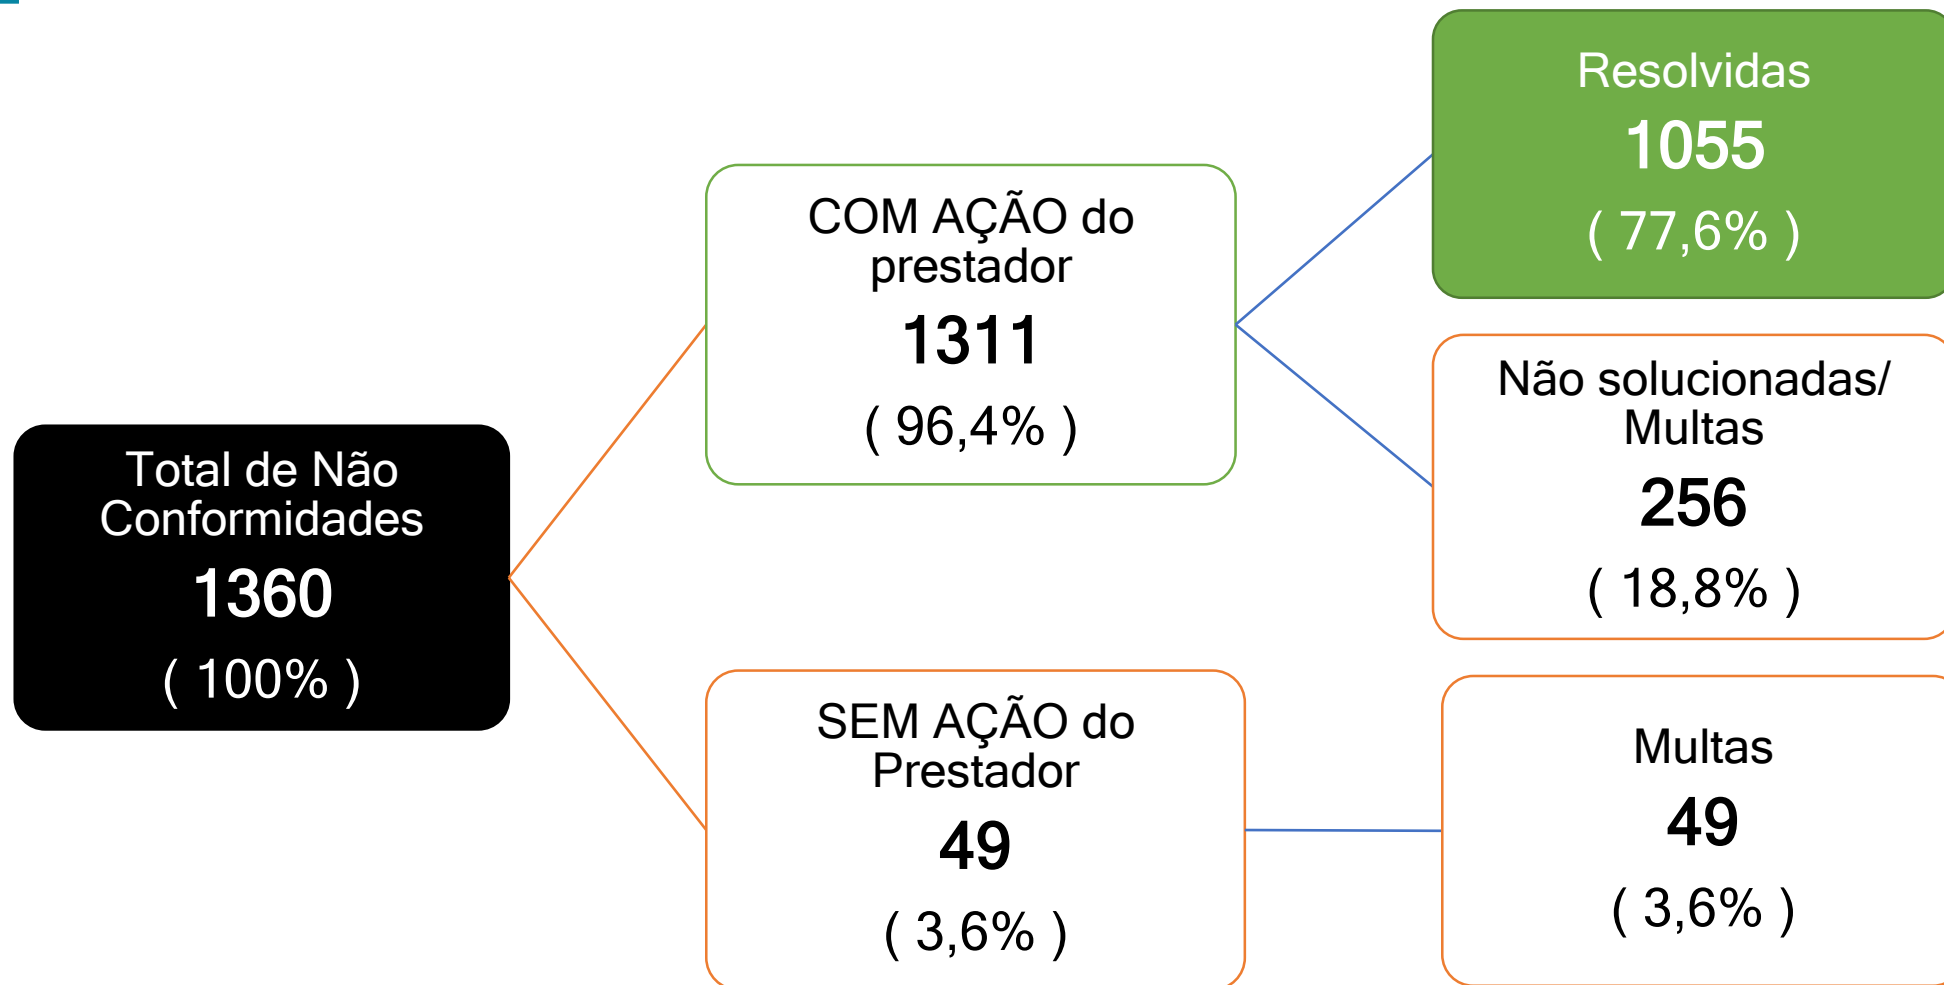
Total de Não Conformidades
1360
( 100% )

COM AÇÃO do prestador
1311
( 96,4% )

SEM AÇÃO do Prestador
49
( 3,6% )

Resolvidas
1055
( 77,6% )

Não solucionadas/ Multas
256
( 18,8% )

Multas
49
( 3,6% )